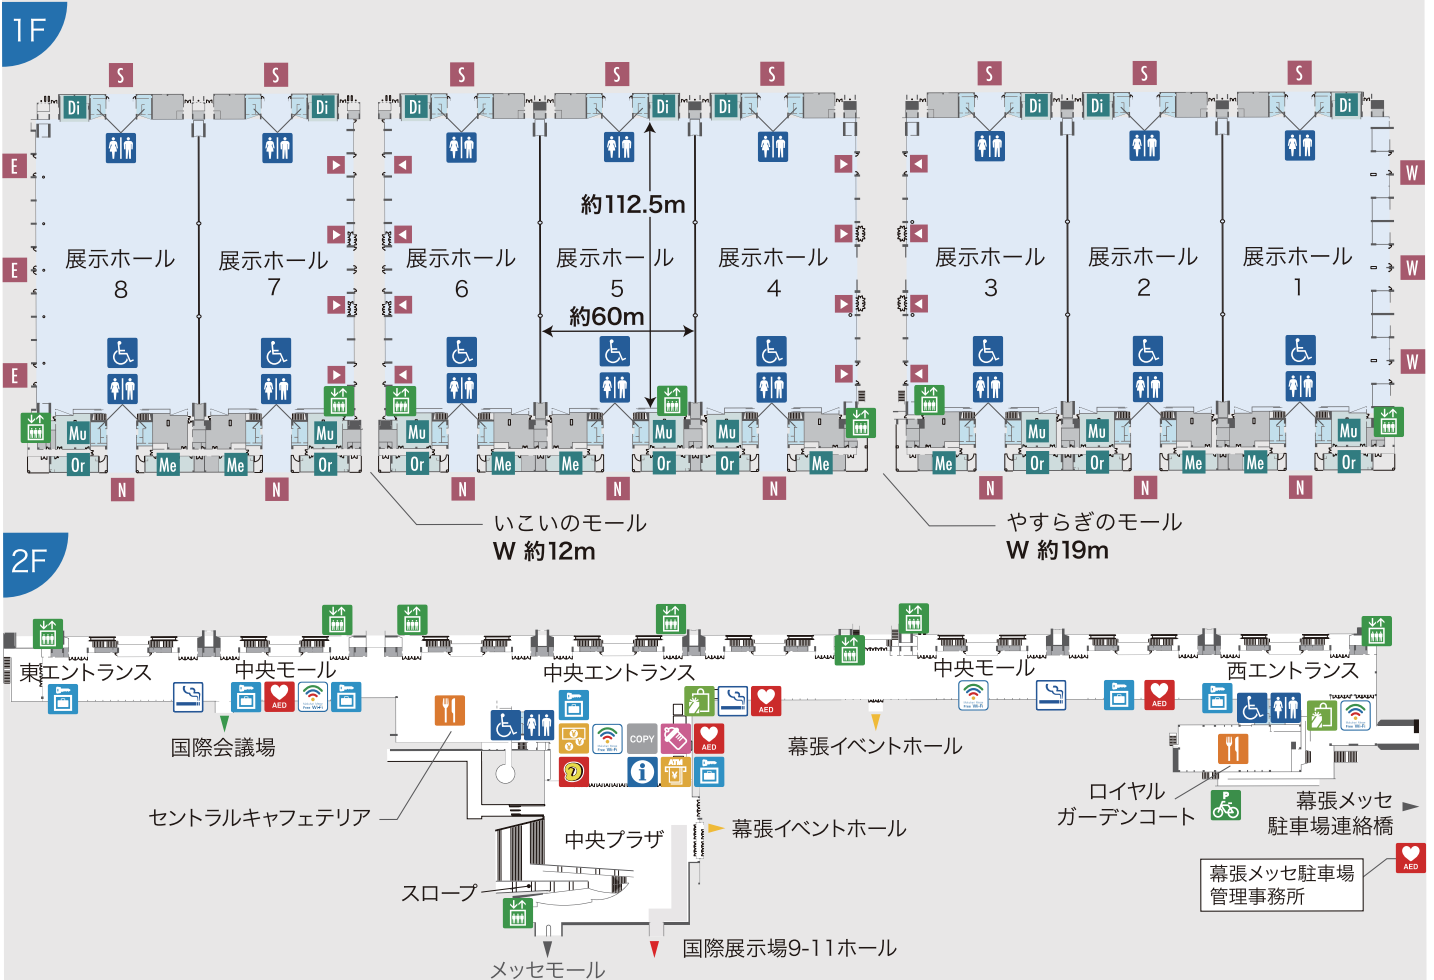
1F

S S S S S S S S

Di Di Di Di Di Di Di Di Di

E E E

W W W

展示ホール 8

展示ホール 7

展示ホール 6

展示ホール 5

展示ホール 4

展示ホール 3

展示ホール 2

展示ホール 1

約112.5m

約60m

Mu Mu Mu Mu Mu Mu Mu Mu Mu

Or Or Or Or Or Or Or Or Or

Me Me Me Me Me Me Me Me

N N N N N N N N

いこいのモール
W 約12m

やすらぎのモール
W 約19m

2F

東エントランス

中央モール

中央エントランス

中央モール

西エントランス

AED AED AED AED AED

Free Wi-Fi Free Wi-Fi Free Wi-Fi Free Wi-Fi

COPY

ATM

国際会議場

セントラルキャフェテリア

幕張イベントホール

幕張イベントホール

中央プラザ

スロープ

メッセモール

国際展示場9-11ホール

ロイヤル
ガーデンコート

幕張メッセ
駐車場連絡橋

幕張メッセ駐車場
管理事務所